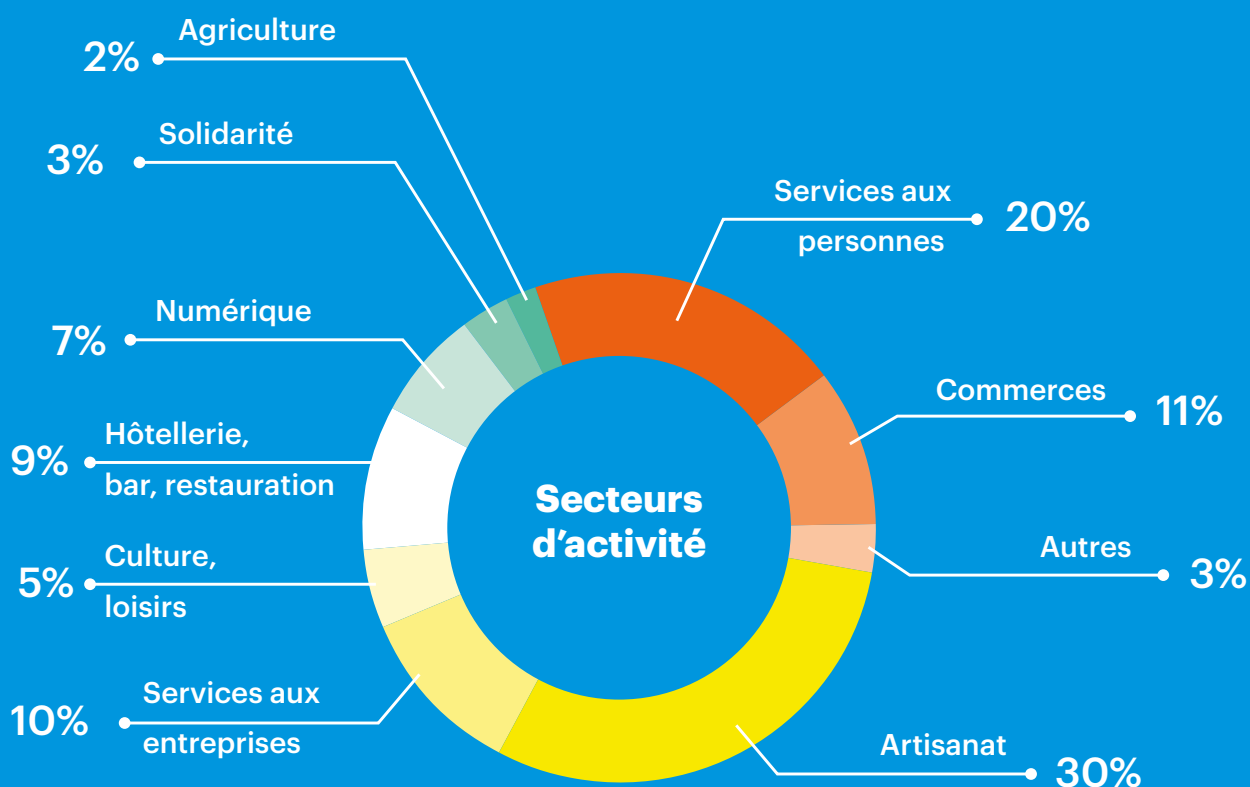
Agriculture
2%

Solidarité
3%

Services aux personnes
20%

Numérique
7%

Commerces
11%

Hôtellerie, bar, restauration
9%

Secteurs d'activité

Autres
3%

Culture, loisirs
5%

Services aux entreprises
10%

Artisanat
30%